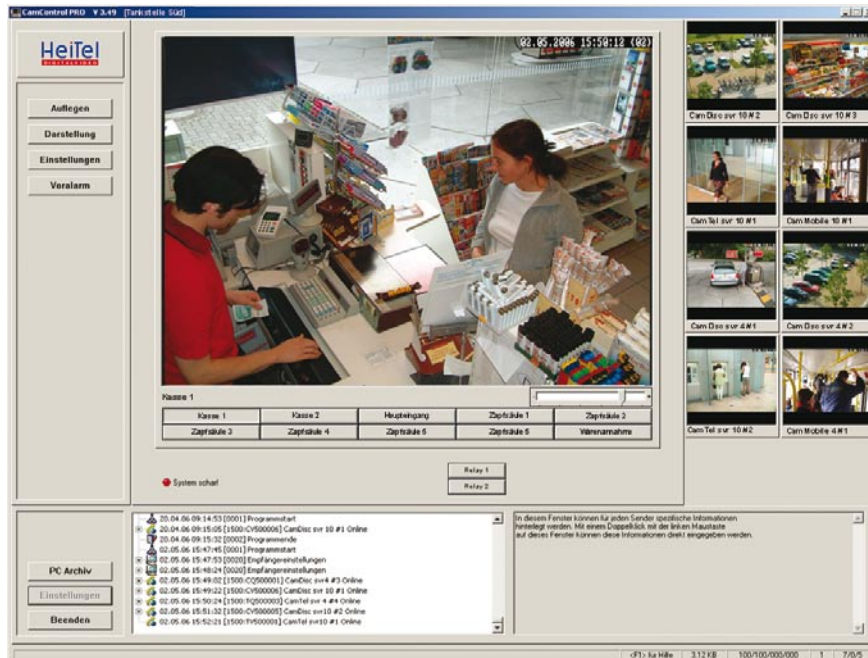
CamControl PRO V 3.49 [Tankstelle Süd]

HeiTel
DIGITAL VIDEO

Auflegen
Darstellung
Einstellungen
Voralarm

02.05.2006 15:50:12 (02)

Kasse 1

| Kasse 1 | Kasse 2 | Haupteingang | Zapfsäule 1 | Zapfsäule 2 |
|---|---|---|---|---|
| Zapfsäule 3 | Zapfsäule 4 | Zapfsäule 5 | Zapfsäule 6 | Warenannahme |

System scharf

Relay 1
Relay 2

Cam Disc svr 10 # 2
Cam Disc svr 10 # 3
Cam Tel svr 10 #1
Cam Mobile 10 #1
Cam Disc svr 4 #1
Cam Disc svr 4 #2
Cam Tel svr 10 #2
Cam Mobile 4 #1

20.04.06 09:14:53 [0001] Programmstart
20.04.06 09:15:05 [1500:CV500006] CamDisc svr 10 #1 Online
20.04.06 09:15:32 [0002] Programmende
02.05.06 15:47:45 [0001] Programmstart
02.05.06 15:47:53 [0020] Empfängereinstellungen
02.05.06 15:48:24 [0020] Empfängereinstellungen
02.05.06 15:49:02 [1500:CQ500001] CamDisc svr4 #3 Online
02.05.06 15:49:22 [1500:CV500006] CamDisc svr 10 #1 Online
02.05.06 15:50:24 [1500:TQ500003] CamTel svr 4 #4 Online
02.05.06 15:51:32 [1500:CV500005] CamDisc svr10 #2 Online
02.05.06 15:52:21 [1500:TV500001] CamTel svr10 #1 Online

In diesem Fenster können für jeden Sender spezifische Informationen hinterlegt werden. Mit einem Doppelklick mit der linken Maustaste auf dieses Fenster können diese Informationen direkt eingegeben werden.

PC Archiv
Einstellungen
Beenden

<F1> für Hilfe | 3.12 KB | 100/100/000/000 | 1 | 7/0/5